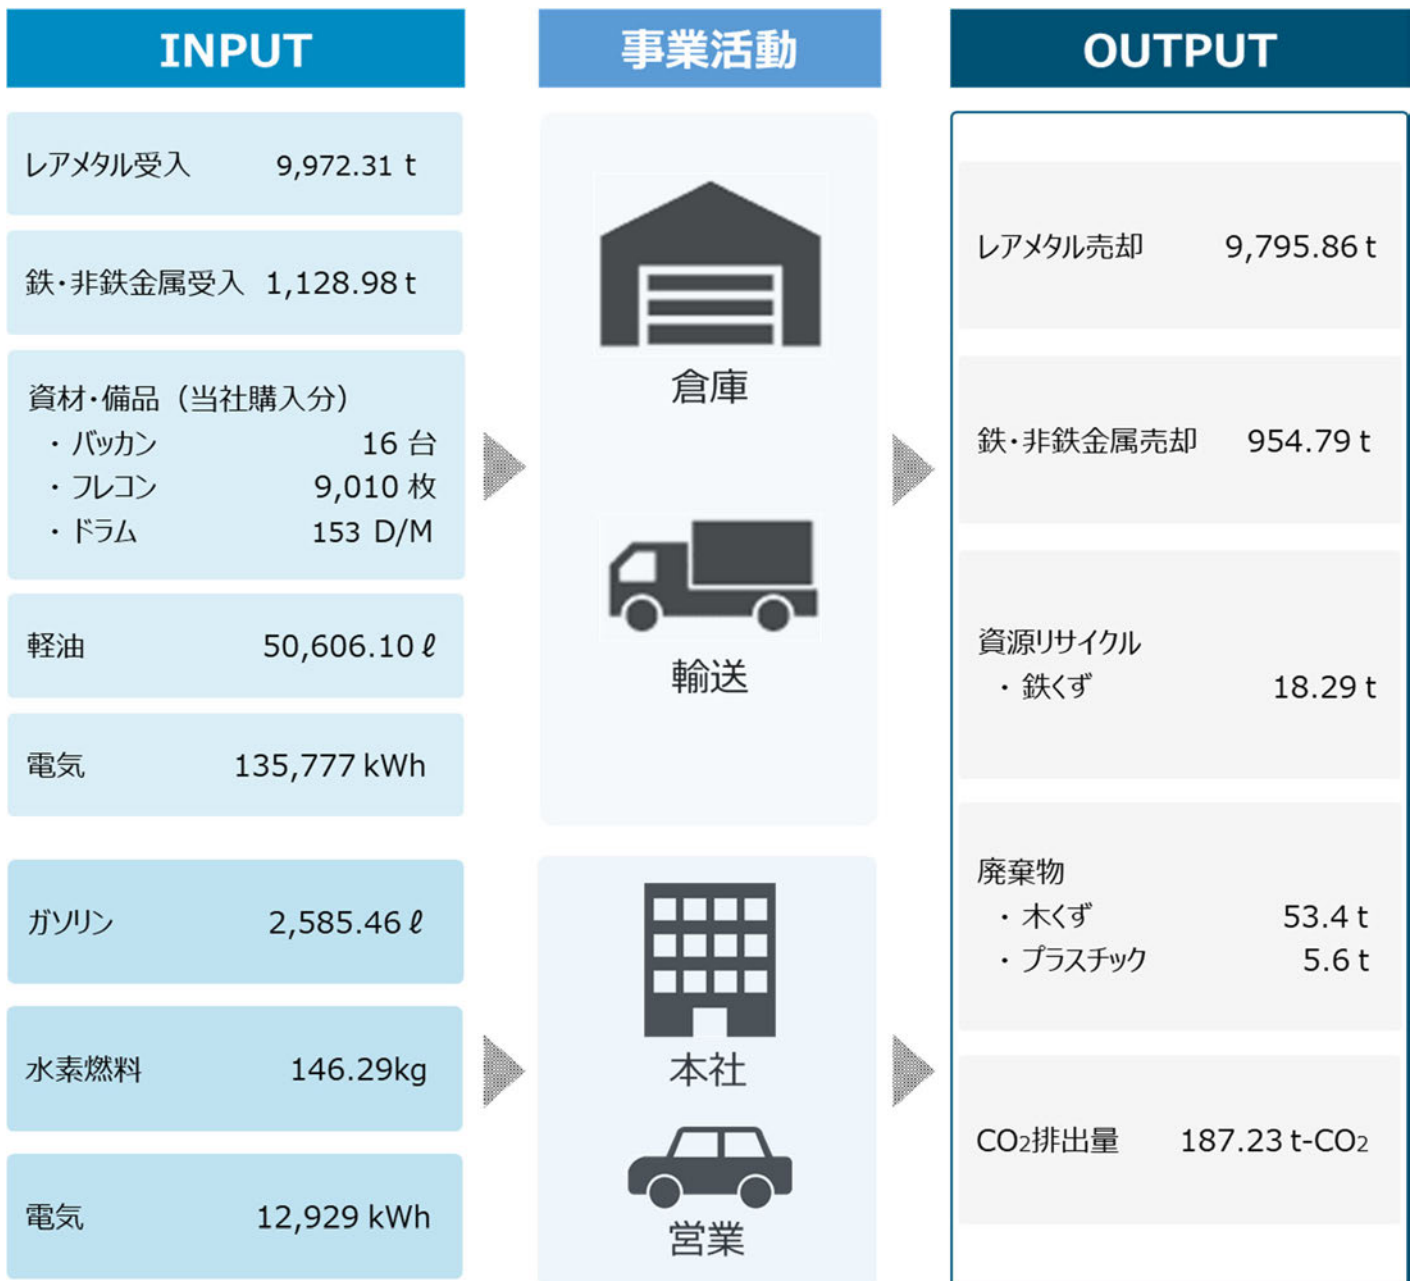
INPUT

レアメタル受入 9,972.31 t

鉄・非鉄金属受入 1,128.98 t

資材・備品（当社購入分）
・バッカン 16 台
・フレコン 9,010 枚
・ドラム 153 D/M

軽油 50,606.10 ℓ

電気 135,777 kWh

ガソリン 2,585.46 ℓ

水素燃料 146.29kg

電気 12,929 kWh

事業活動

倉庫

輸送

本社

営業

OUTPUT

レアメタル売却 9,795.86 t

鉄・非鉄金属売却 954.79 t

資源リサイクル
・鉄くず 18.29 t

廃棄物
・木くず 53.4 t
・プラスチック 5.6 t

$CO_2$排出量 187.23 t-$CO_2$